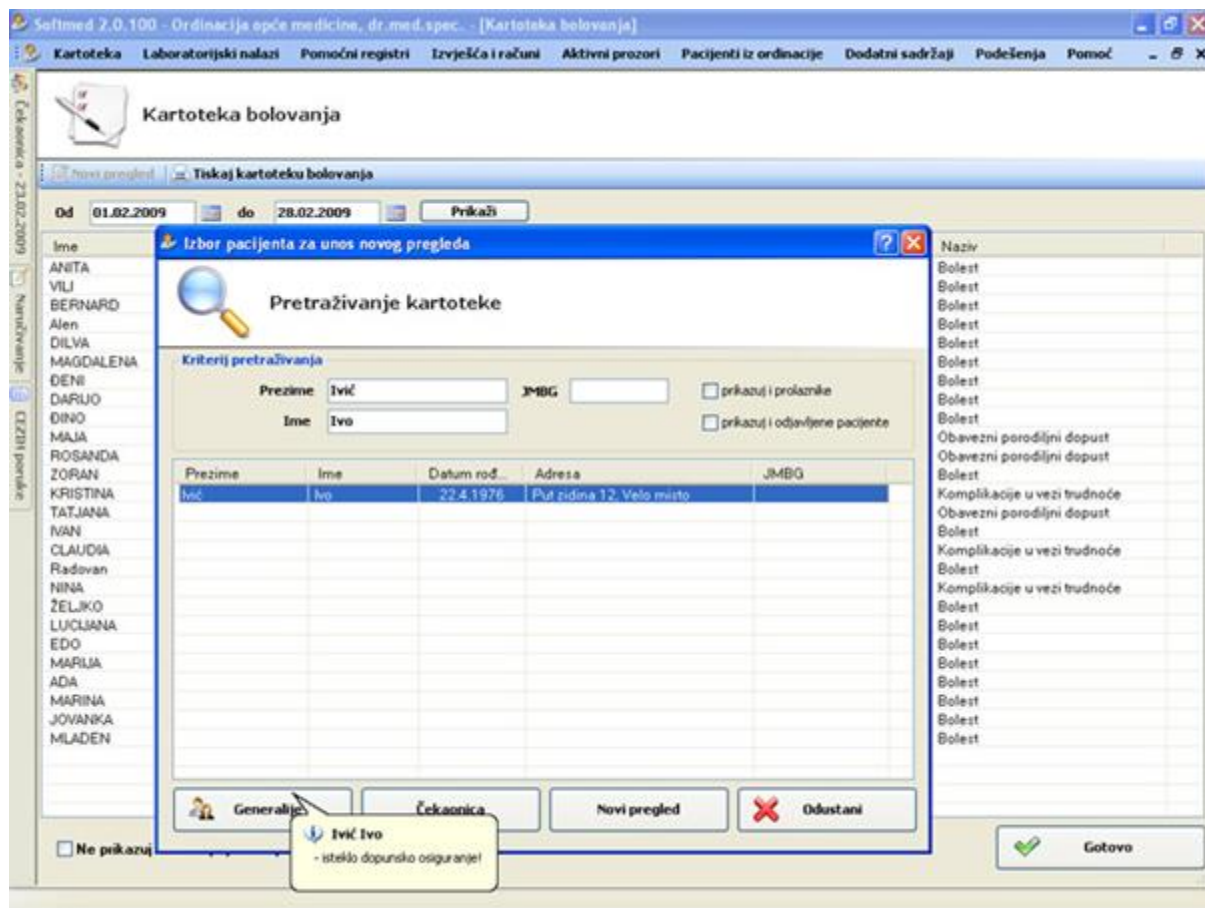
Softmed 2.0.100 - Ordinacija opće medicine, dr.med.spec. - [Kartoteka bolovanja]

Kartoteka Laboratorijski nalazi Pomoćni registri Izvješća i računi Aktivni prozori Pacijenti iz ordinacije Dodatni sadržaji Podešenja Pomoć

Čekaonica - 23.02.2009 Naručivanje CEZIH poruke

Kartoteka bolovanja

Novi pregled Tiskaj kartoteku bolovanja

Od 01.02.2009 do 28.02.2009 Prikaži

| Ime | Naziv |
|---|---|
| ANITA | Bolest |
| VILI | Bolest |
| BERNARD | Bolest |
| Alen | Bolest |
| DILVA | Bolest |
| MAGDALENA | Bolest |
| ĐENI | Bolest |
| DARIJO | Bolest |
| ĐINO | Bolest |
| MAJA | Obavezni porodiljni dopust |
| ROSANDA | Obavezni porodiljni dopust |
| ZORAN | Bolest |
| KRISTINA | Komplikacije u vezi trudnoće |
| TATJANA | Obavezni porodiljni dopust |
| IVAN | Bolest |
| CLAUDIA | Komplikacije u vezi trudnoće |
| Radovan | Bolest |
| NINA | Komplikacije u vezi trudnoće |
| ŽELJKO | Bolest |
| LUCIJANA | Bolest |
| EDO | Bolest |
| MARIJA | Bolest |
| ADA | Bolest |
| MARINA | Bolest |
| JOVANKA | Bolest |
| MLADEN | Bolest |

Izbor pacijenta za unos novog pregleda

Pretraživanje kartoteke

Kriterij pretraživanja

Prezime Ivić JMBG prikazuj i prolaznike

Ime Ivo prikazuj i odjavljene pacijente

| Prezime | Ime | Datum rođ... | Adresa | JMBG |
|---|---|---|---|---|
| Ivić | Ivo | 22.4.1976 | Put zidina 12, Velo misto | |

Generalije Čekaonica Novi pregled Odustani

Ivić Ivo
- isteklo dopunsko osiguranje!

Ne prikazuj

Gotovo